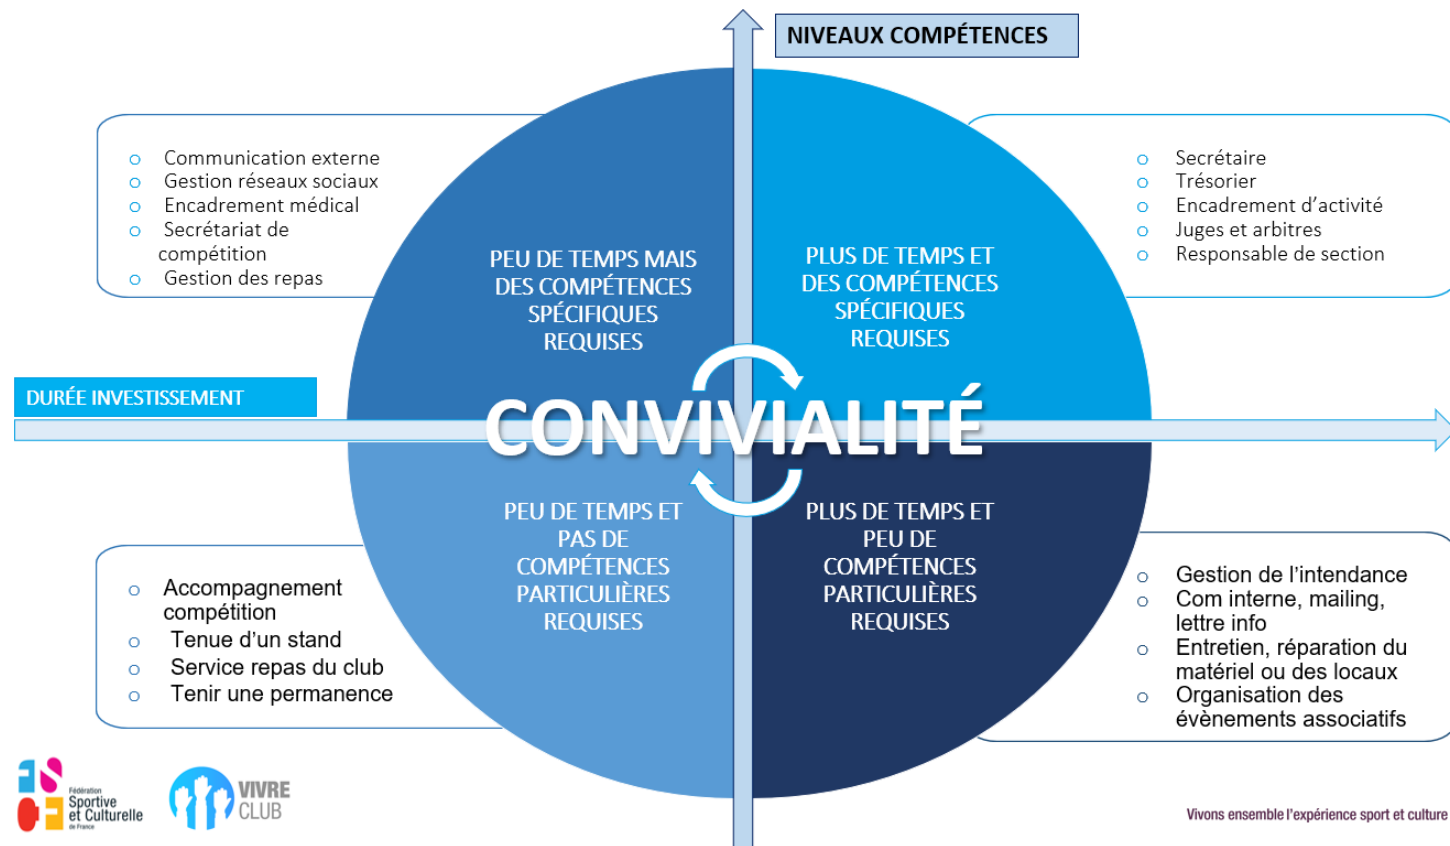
NIVEAUX COMPÉTENCES

- Communication externe
- Gestion réseaux sociaux
- Encadrement médical
- Secrétariat de compétition
- Gestion des repas

- Secrétaire
- Trésorier
- Encadrement d'activité
- Juges et arbitres
- Responsable de section

PEU DE TEMPS MAIS DES COMPÉTENCES SPÉCIFIQUES REQUISES

PLUS DE TEMPS ET DES COMPÉTENCES SPÉCIFIQUES REQUISES

DURÉE INVESTISSEMENT

CONVIVIALITÉ

PEU DE TEMPS ET PAS DE COMPÉTENCES PARTICULIÈRES REQUISES

PLUS DE TEMPS ET PEU DE COMPÉTENCES PARTICULIÈRES REQUISES

- Accompagnement compétition
- Tenue d'un stand
- Service repas du club
- Tenir une permanence

- Gestion de l'intendance
- Com interne, mailing, lettre info
- Entretien, réparation du matériel ou des locaux
- Organisation des évènements associatifs

Fédération Sportive et Culturelle de France

VIVRE CLUB

Vivons ensemble l'expérience sport et culture